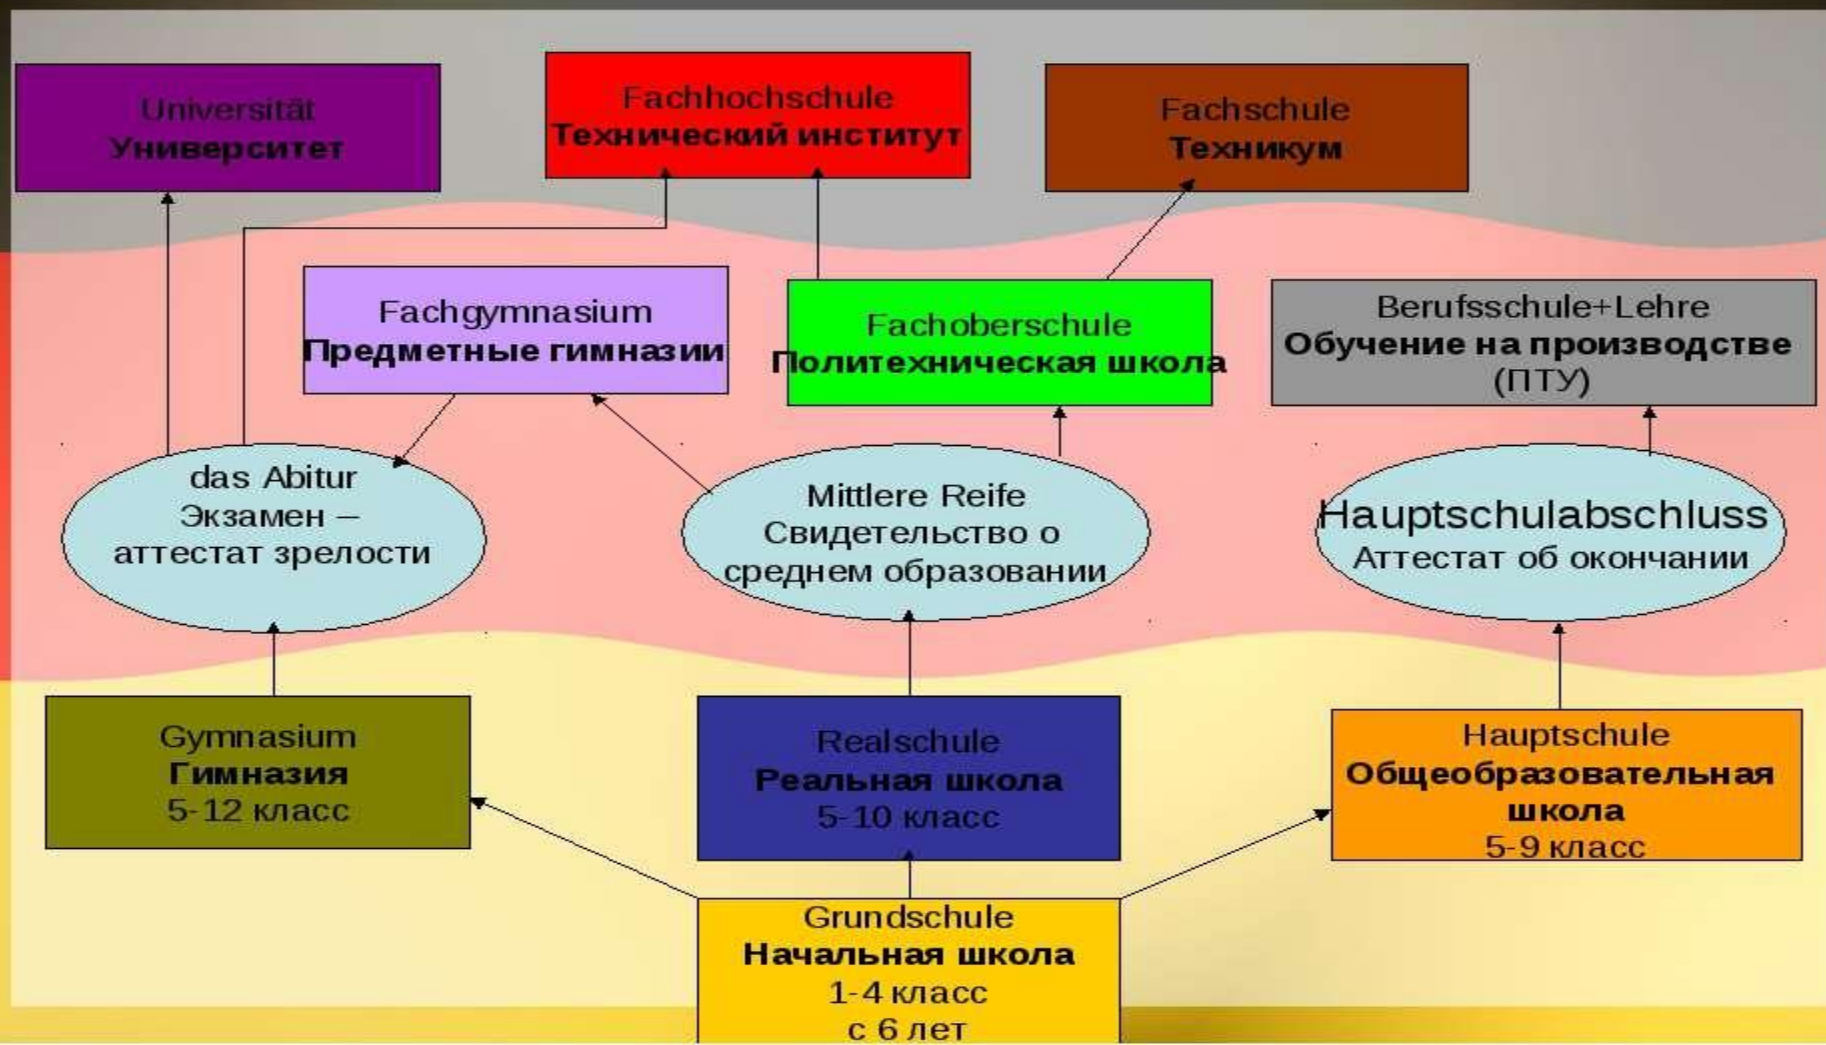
Universität
Университет

Fachhochschule
Технический институт

Fachschule
Техникум

Fachgymnasium
Предметные гимназии

Fachoberschule
Политехническая школа

Berufsschule+Lehre
Обучение на производстве (ПТУ)

das Abitur
Экзамен – аттестат зрелости

Mittlere Reife
Свидетельство о среднем образовании

Hauptschulabschluss
Аттестат об окончании

Gymnasium
Гимназия
5-12 класс

Realschule
Реальная школа
5-10 класс

Hauptschule
Общеобразовательная школа
5-9 класс

Grundschule
Начальная школа
1-4 класс
с 6 лет